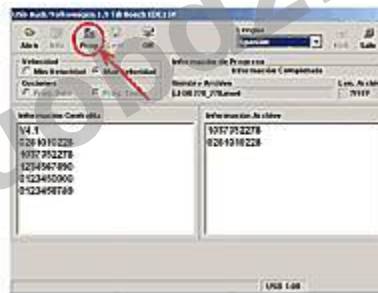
USB Audi/Volkswagen 1.9 Tdi Bosch (EDC) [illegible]

Abrir Info Progr. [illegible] Off

Lengua
Español

Velocidad
Min Velocidad Max Velocidad

Contenido
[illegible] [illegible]

Información de Proceso
Información Completada

Nombre Archivo
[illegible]

Lon. Archivo
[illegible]

Información Centralita
V4.1
0281010228
1037352278
1234567890
0123456900
0123456789

Información Archivo
1037352278
0281010228

USB 1.00